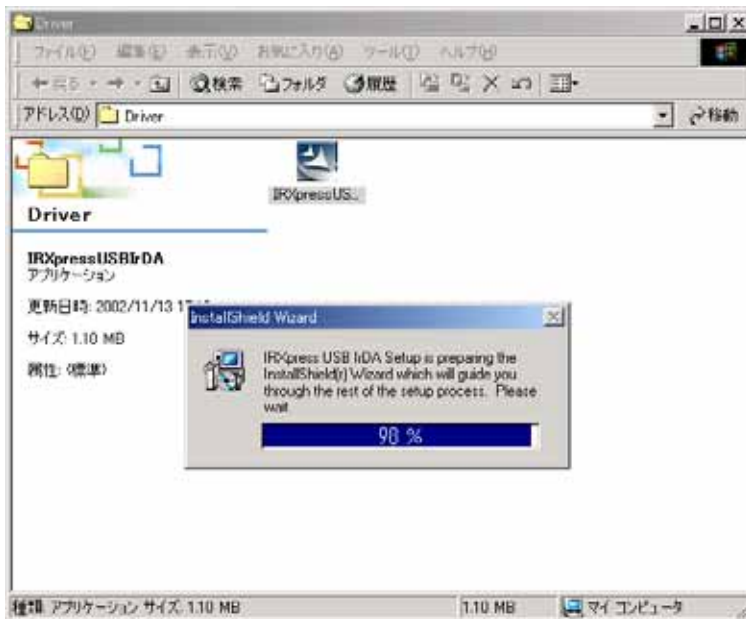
Driver

ファイル(F) 編集(E) 表示(V) お気に入り(A) ツール(T) ヘルプ(H)

← 戻る → 検索 フォルダ 履歴

アドレス(D) Driver

移動

Driver

IRXpressUS...

IRXpressUSBIrDA
アプリケーション

更新日時: 2002/11/13 17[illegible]

サイズ: 1.10 MB

属性: (標準)

InstallShield Wizard

IRXpress USB IrDA Setup is preparing the InstallShield(r) Wizard which will guide you through the rest of the setup process. Please wait.

98 %

種類: アプリケーション サイズ: 1.10 MB

1.10 MB

マイ コンピュータ